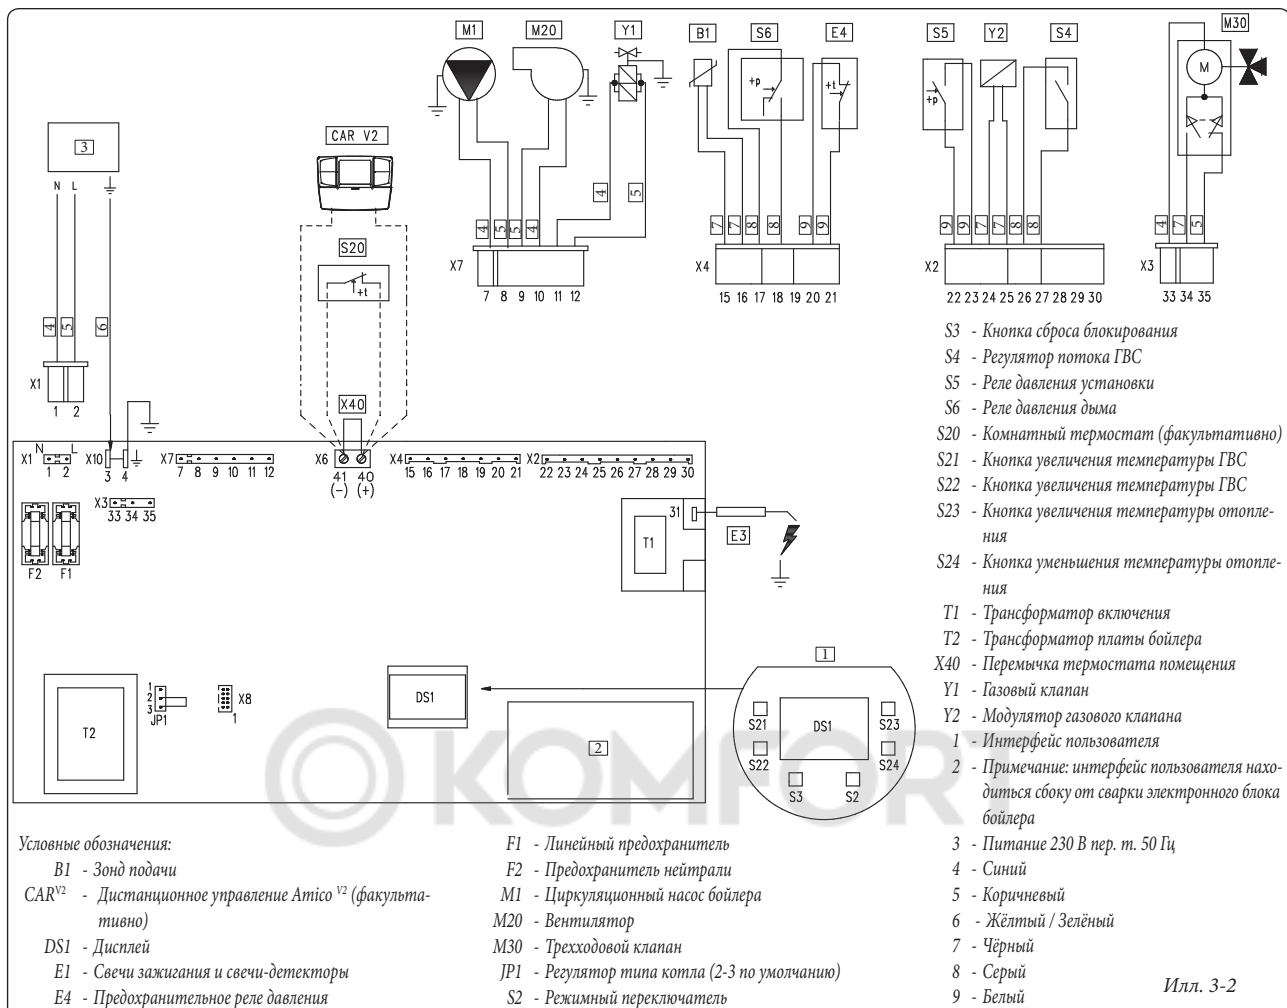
M1 M20 Y1 B1 S6 E4 S5 Y2 S4 M30

M

3

N L

CAR V2

S20

+t

+p

+t

+p

4 5 4 4 5 6

4 5 5 4

7 7 8 8 9 9

9 9 7 7 8 8

4 7 5

X7 7 8 9 10 11 12

X4 15 16 17 18 19 20 21

X2 22 23 24 25 26 27 28 29 30

X3 33 34 35

X1 1 2

X40

X1 N L 1 2 X10 3 4 X7 7 8 9 10 11 12 X6 41 (-) 40 (+) X4 15 16 17 18 19 20 21 X2 22 23 24 25 26 27 28 29 30

X3 33 34 35

F2 F1

31 T1 E3

T2 1 2 3 JP1 X8 1 DS1 2

1

S21 DS1 S23 S22 S24 S3 S2

S3 - Кнопка сброса блокирования
S4 - Регулятор потока ГВС
S5 - Реле давления установки
S6 - Реле давления дыма
S20 - Комнатный термостат (факультативно)
S21 - Кнопка увеличения температуры ГВС
S22 - Кнопка увеличения температуры ГВС
S23 - Кнопка увеличения температуры отопления
S24 - Кнопка уменьшения температуры отопления
T1 - Трансформатор включения
T2 - Трансформатор платы бойлера
X40 - Перемычка термостата помещения
Y1 - Газовый клапан
Y2 - Модулятор газового клапана
1 - Интерфейс пользователя
2 - Примечание: интерфейс пользователя находиться сбоку от сварки электронного блока бойлера
3 - Питание 230 В пер. т. 50 Гц
4 - Синий
5 - Коричневый
6 - Жёлтый / Зелёный
7 - Чёрный
8 - Серый
9 - Белый

Условные обозначения:
B1 - Зонд подачи
CAR$^{V2}$ - Дистанционное управление Amico $^{V2}$ (факультативно)
DS1 - Дисплей
E1 - Свечи зажигания и свечи-детекторы
E4 - Предохранительное реле давления

F1 - Линейный предохранитель
F2 - Предохранитель нейтрали
M1 - Циркуляционный насос бойлера
M20 - Вентилятор
M30 - Трехходовой клапан
JP1 - Регулятор типа котла (2-3 по умолчанию)
S2 - Режимный переключатель

Илл. 3-2

KOMFORT